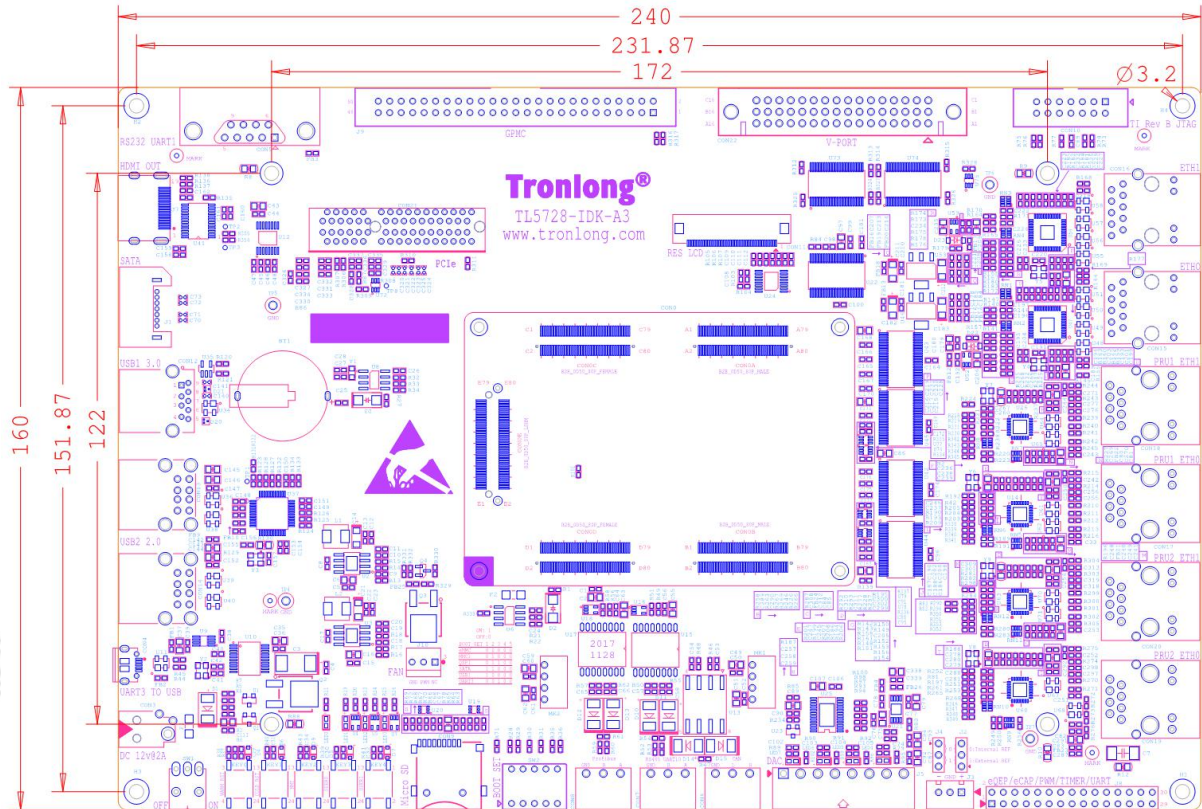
240

231.87

172

Ø3.2

160

151.87

122

RS232 UART1

GPMC

V-PORT

TI Rev B JTAG

HDMI OUT

Tronlong®

TL5728-IDK-A3

www.tronlong.com

ETH1

ETH0

SATA

PCIe

RES LCD

USB1 3.0

PRU1 ETH1

PRU1 ETH0

USB2 2.0

PRU2 ETH1

PRU2 ETH0

2017
1128

FAN

UART3 TO USB

DC 12V@2A

OFF

ON

Micro SD

BOOT SET

DAC

eQEP/eCAP/PWM/TIMER/UART